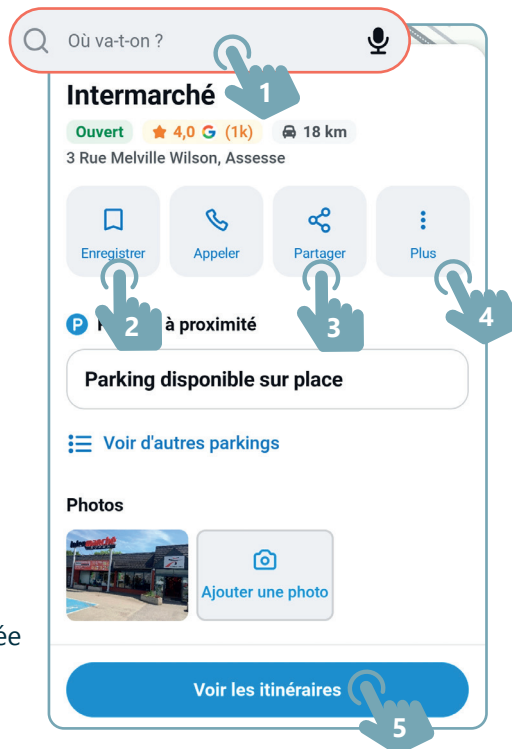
Où va-t-on ?

1

Intermarché

Ouvert ★ 4,0 G (1k) 18 km

3 Rue Melville Wilson, Assesse

Enregistrer Appeler Partager Plus

2 3 4

P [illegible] à proximité

Parking disponible sur place

Voir d'autres parkings

Photos

Ajouter une photo

ée

Voir les itinéraires

5